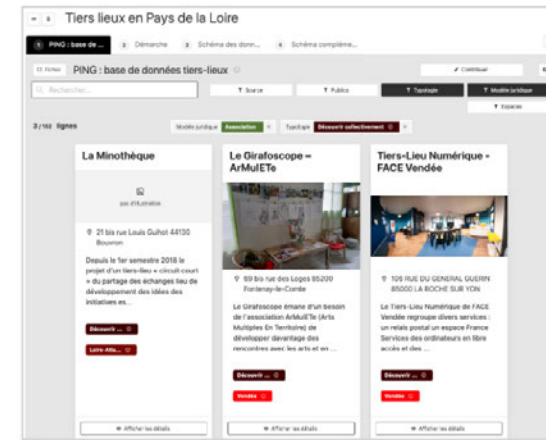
Tiers lieux en Pays de la Loire

1 PING : base de ...
2 Démarche
3 Schéma des donn...
4 Schéma compléme...

PING : base de données tiers-lieux

+ Contribuer

Rechercher...

Source
Publics
Typologie
Modèle juridique
Espaces

3 / 102 lignes

Modèle juridique Association
Typologie Découvrir collectivement

La Minothèque

pas d'illustration

21 bis rue Louis Guihot 44130 Bouvron

Depuis le 1er semestre 2018 le projet d'un tiers-lieu « circuit court » du partage des échanges lieu de développement des idées des initiatives es...

Découvrir ...
Loire-Atla...

Afficher les détails

Le Girafoscope = ArMulETe

59 bis rue des Loges 85200 Fontenay-le-Comte

Le Girafoscope émane d'un besoin de l'association ArMulETe (Arts Multiples En Territoire) de développer davantage des rencontres avec les arts et en ...

Découvrir ...
Vendée

Afficher les détails

Tiers-Lieu Numérique - FACE Vendée

105 RUE DU GENERAL GUERIN 85000 LA ROCHE SUR YON

Le Tiers-Lieu Numérique de FACE Vendée regroupe divers services : un relais postal un espace France Services des ordinateurs en libre accès et des ...

Découvrir ...
Vendée

Afficher les détails